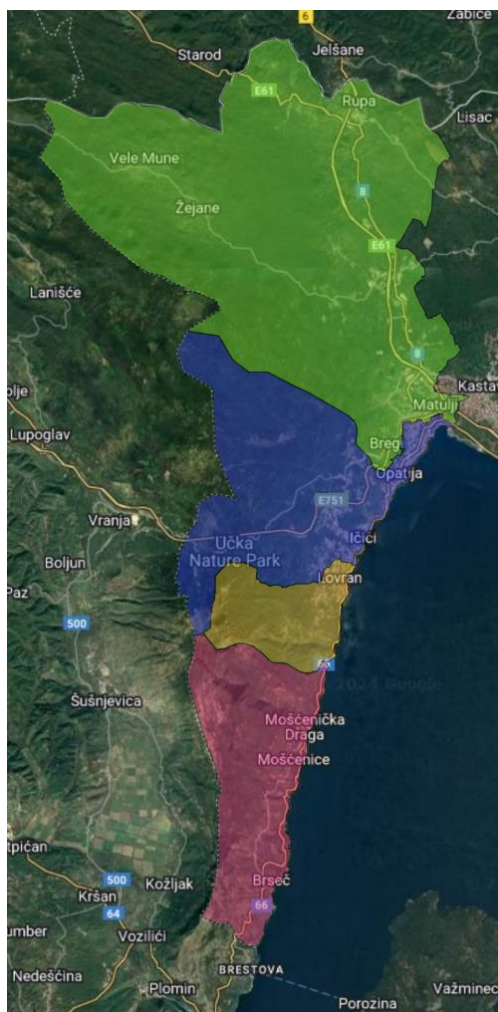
6
Zabiće
Starod
Jelšane
E61
Rupa
Lisac
Vele Mune
8
Žejane
E61
Lanišće
8
Kastav
olje
Matulji
Lupoglav
Breg
Opatija
E751
Vranja
Učka
Ičići
Nature Park
Boljun
Lovran
Paz
500
66
2024 Google
Šušnjevica
Mošćenička
Draga
Mošćenice
tpičan
500
Kožljak
Brseč
Kršan
66
64
umber
Vozilići
BRESTOVA
Nedeščina
Plomin
Porozina
Važminec